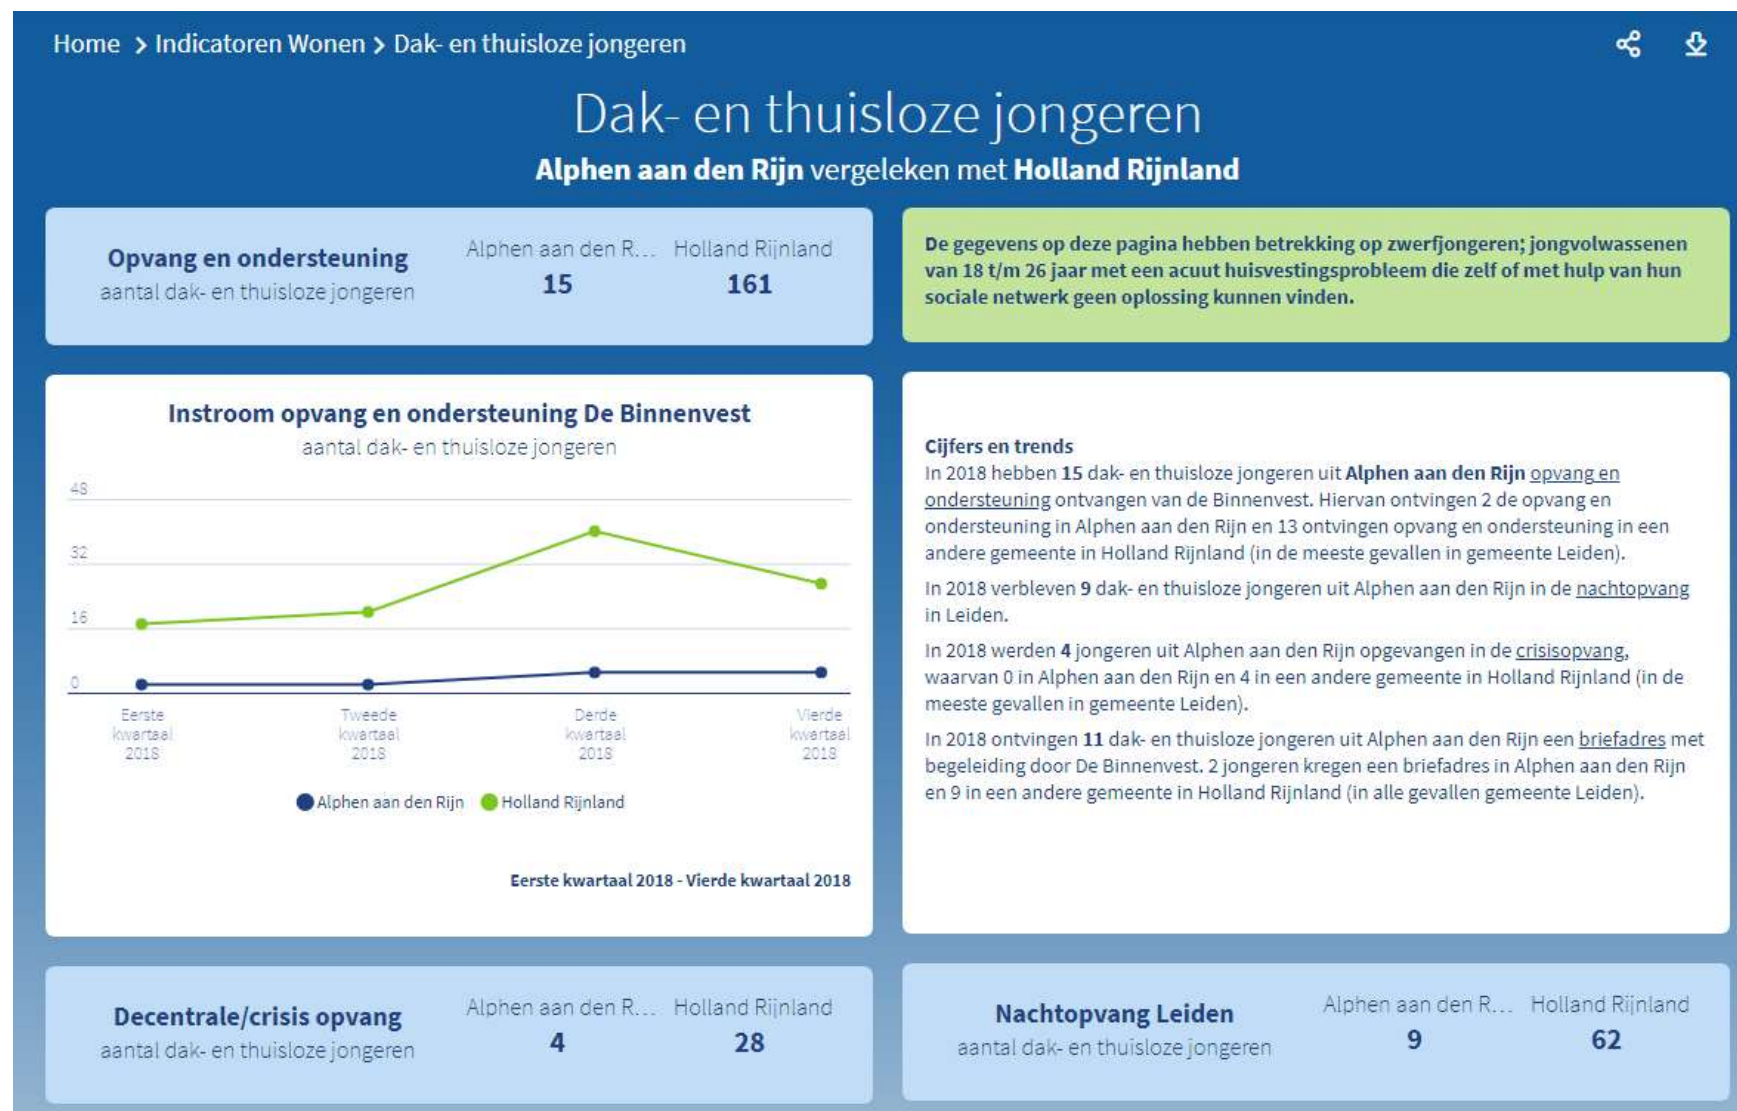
Home > Indicatoren Wonen > Dak- en thuisloze jongeren

Dak- en thuisloze jongeren

**Alphen aan den Rijn** vergeleken met **Holland Rijnland**

**Opvang en ondersteuning**
aantal dak- en thuisloze jongeren

| Alphen aan den R... | Holland Rijnland |
|---|---|
| 15 | 161 |

**De gegevens op deze pagina hebben betrekking op zwerfjongeren; jongvolwassenen van 18 t/m 26 jaar met een acuut huisvestingsprobleem die zelf of met hulp van hun sociale netwerk geen oplossing kunnen vinden.**

**Instroom opvang en ondersteuning De Binnenvest**
aantal dak- en thuisloze jongeren

48
32
16
0

Eerste kwartaal 2018
Tweede kwartaal 2018
Derde kwartaal 2018
Vierde kwartaal 2018

Alphen aan den Rijn
Holland Rijnland

**Eerste kwartaal 2018 - Vierde kwartaal 2018**

**Cijfers en trends**
In 2018 hebben **15** dak- en thuisloze jongeren uit **Alphen aan den Rijn** opvang en ondersteuning ontvangen van de Binnenvest. Hiervan ontvingen 2 de opvang en ondersteuning in Alphen aan den Rijn en 13 ontvingen opvang en ondersteuning in een andere gemeente in Holland Rijnland (in de meeste gevallen in gemeente Leiden).

In 2018 verbleven **9** dak- en thuisloze jongeren uit Alphen aan den Rijn in de nachtopvang in Leiden.

In 2018 werden **4** jongeren uit Alphen aan den Rijn opgevangen in de crisisopvang, waarvan 0 in Alphen aan den Rijn en 4 in een andere gemeente in Holland Rijnland (in de meeste gevallen in gemeente Leiden).

In 2018 ontvingen **11** dak- en thuisloze jongeren uit Alphen aan den Rijn een briefadres met begeleiding door De Binnenvest. 2 jongeren kregen een briefadres in Alphen aan den Rijn en 9 in een andere gemeente in Holland Rijnland (in alle gevallen gemeente Leiden).

**Decentrale/crisis opvang**
aantal dak- en thuisloze jongeren

| Alphen aan den R... | Holland Rijnland |
|---|---|
| 4 | 28 |

**Nachtopvang Leiden**
aantal dak- en thuisloze jongeren

| Alphen aan den R... | Holland Rijnland |
|---|---|
| 9 | 62 |